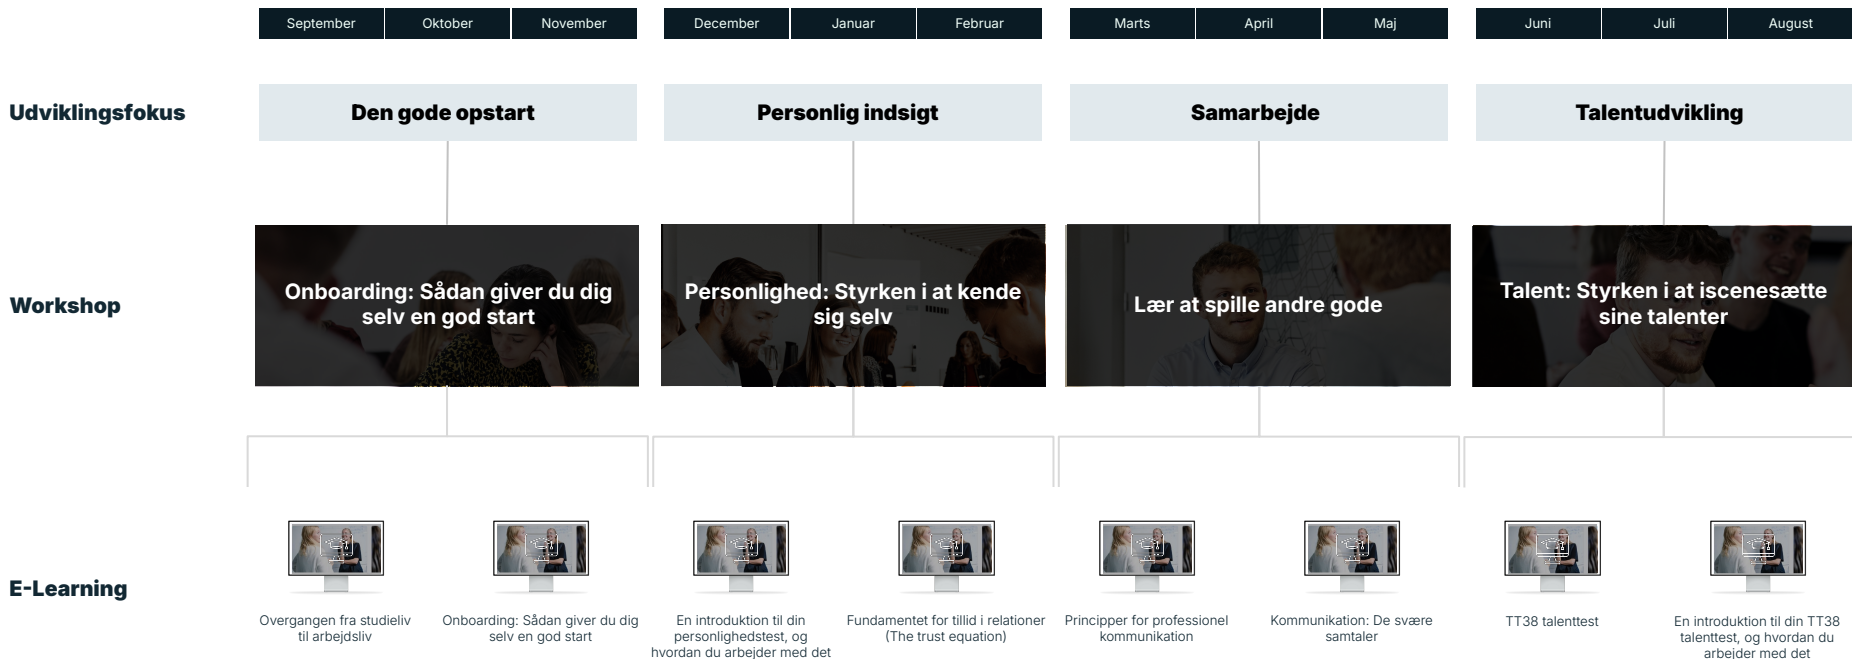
| September | Oktober | November | December | Januar | Februar | Marts | April | Maj | Juni | Juli | August |
|---|---|---|---|---|---|---|---|---|---|---|---|

Udviklingsfokus

Den gode opstart

Personlig indsigt

Samarbejde

Talentudvikling

Workshop

Onboarding: Sådan giver du dig selv en god start

Personlighed: Styrken i at kende sig selv

Lær at spille andre gode

Talent: Styrken i at iscenesætte sine talenter

E-Learning

Overgangen fra studieliv til arbejdsliv

Onboarding: Sådan giver du dig selv en god start

En introduktion til din personlighedstest, og hvordan du arbejder med det

Fundamentet for tillid i relationer (The trust equation)

Principper for professionel kommunikation

Kommunikation: De svære samtaler

TT38 talenttest

En introduktion til din TT38 talenttest, og hvordan du arbejder med det